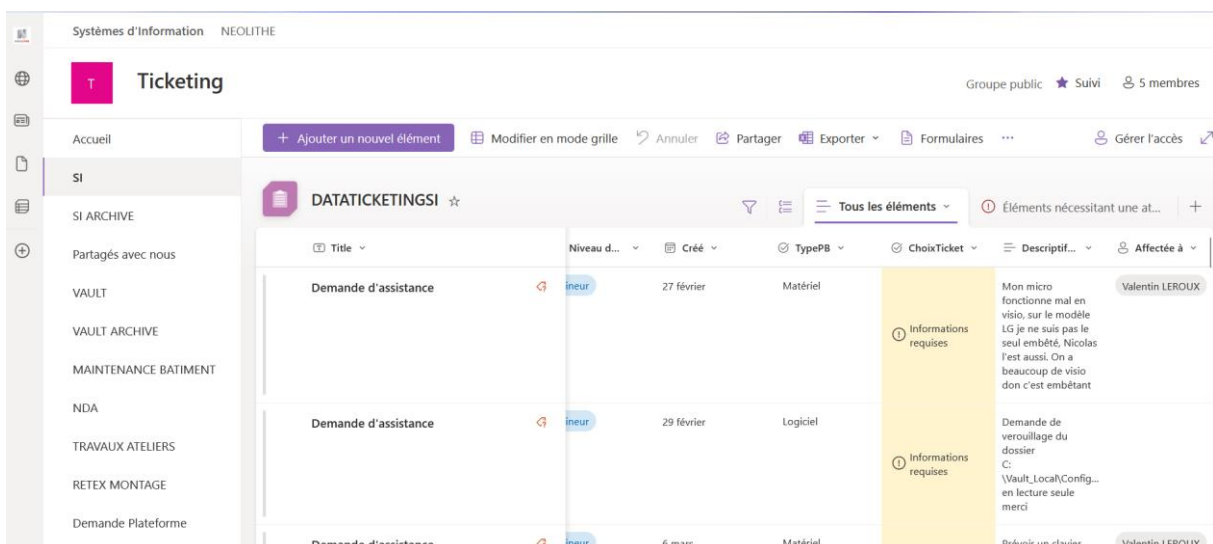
Systèmes d'Information NEOLITHE

T Ticketing

Groupe public ★ Suivi 5 membres

Accueil
SI
SI ARCHIVE
Partagés avec nous
VAULT
VAULT ARCHIVE
MAINTENANCE BATIMENT
NDA
TRAVAUX ATELIERS
RETEX MONTAGE
Demande Plateforme

+ Ajouter un nouvel élément Modifier en mode grille Annuler Partager Exporter Formulaires ··· Gérer l'accès

DATATICKETINGSI ☆

Tous les éléments Éléments nécessitant une at... +

| Title | Niveau d... | Créé | TypePB | ChoixTicket | Descriptif... | Affectée à |
|---|---|---|---|---|---|---|
| Demande d'assistance | ineur | 27 février | Matériel | Informations requises | Mon micro fonctionne mal en visio, sur le modèle LG je ne suis pas le seul embêté, Nicolas l'est aussi. On a beaucoup de visio don c'est embêtant | Valentin LEROUX |
| Demande d'assistance | ineur | 29 février | Logiciel | Informations requises | Demande de verouillage du dossier C: \Vault_Local\Config... en lecture seule merci | |
| Demande d'assistance | ineur | 6 mars | Matériel | | Prévoir un clavier | Valentin LEROUX |